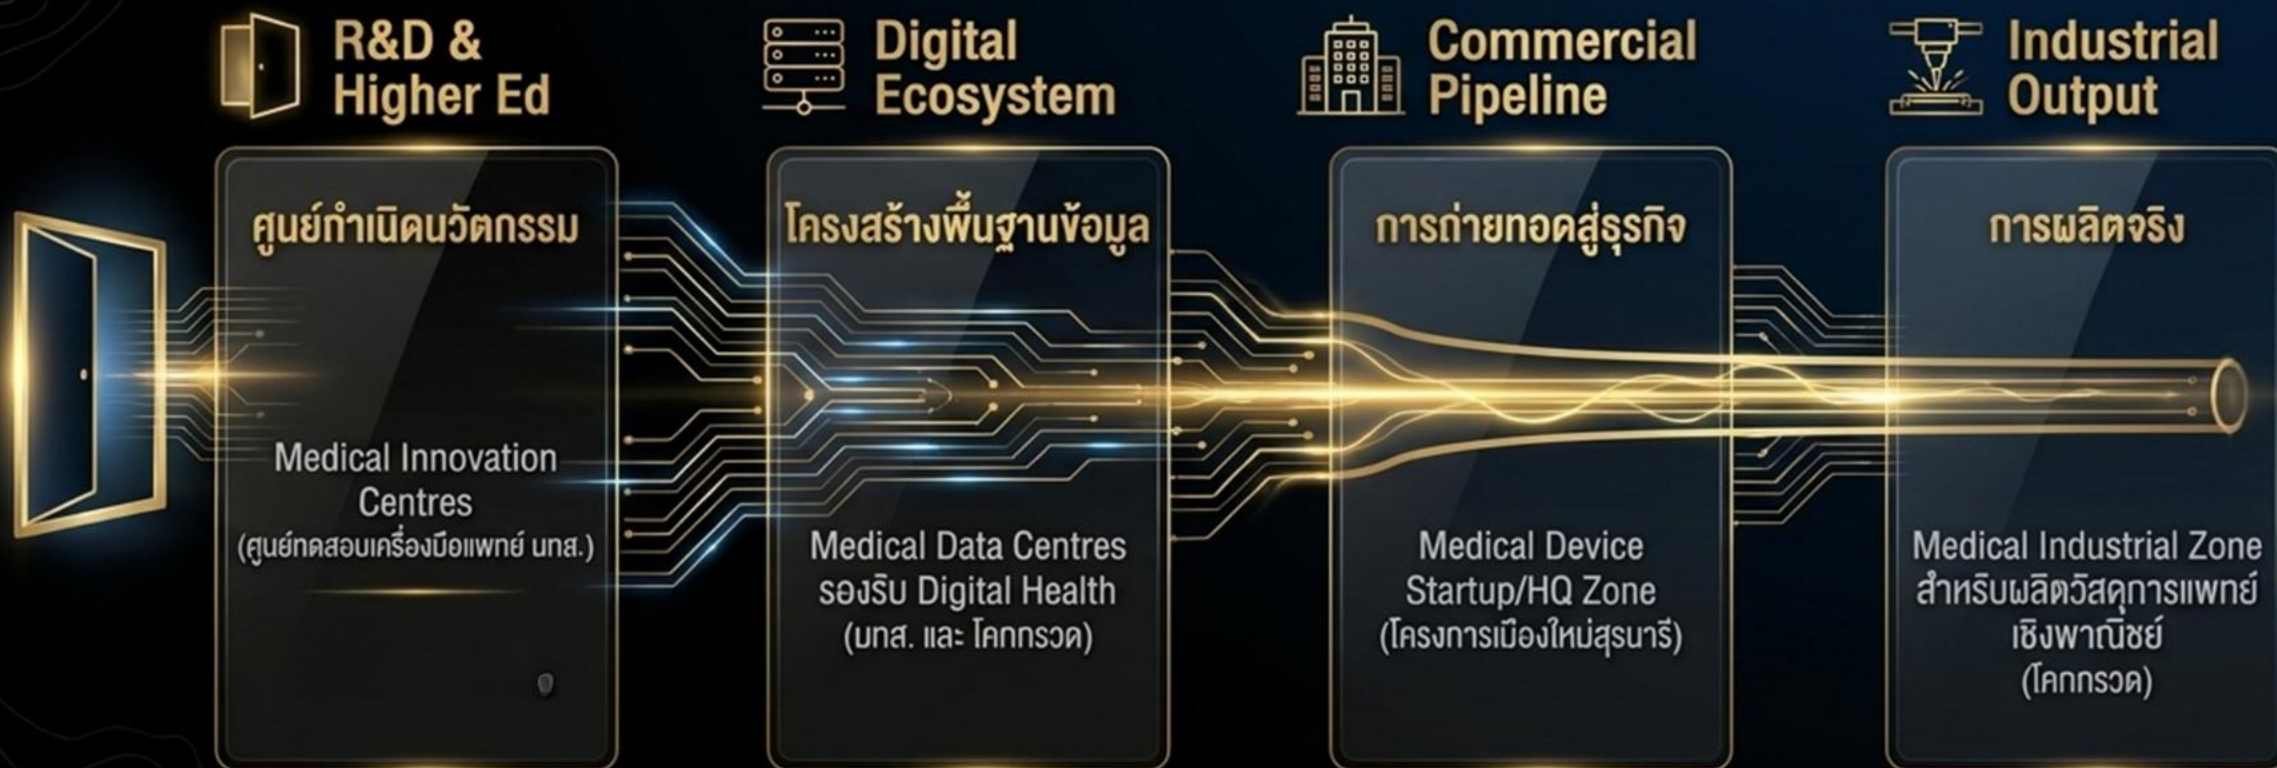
R&D & Higher Ed

ศูนย์กำเนิดนวัตกรรม

Medical Innovation Centres
(ศูนย์ทดสอบเครื่องมือแพทย์ มทส.)

Digital Ecosystem

โครงสร้างพื้นฐานข้อมูล

Medical Data Centres
รองรับ Digital Health
(มทส. และ โคกกรวด)

Commercial Pipeline

การถ่ายทอดสู่ธุรกิจ

Medical Device
Startup/HQ Zone
(โครงการเมืองใหม่สุรนารี)

Industrial Output

การผลิตจริง

Medical Industrial Zone
สำหรับผลิตวัสดุการแพทย์
เชิงพาณิชย์
(โคกกรวด)